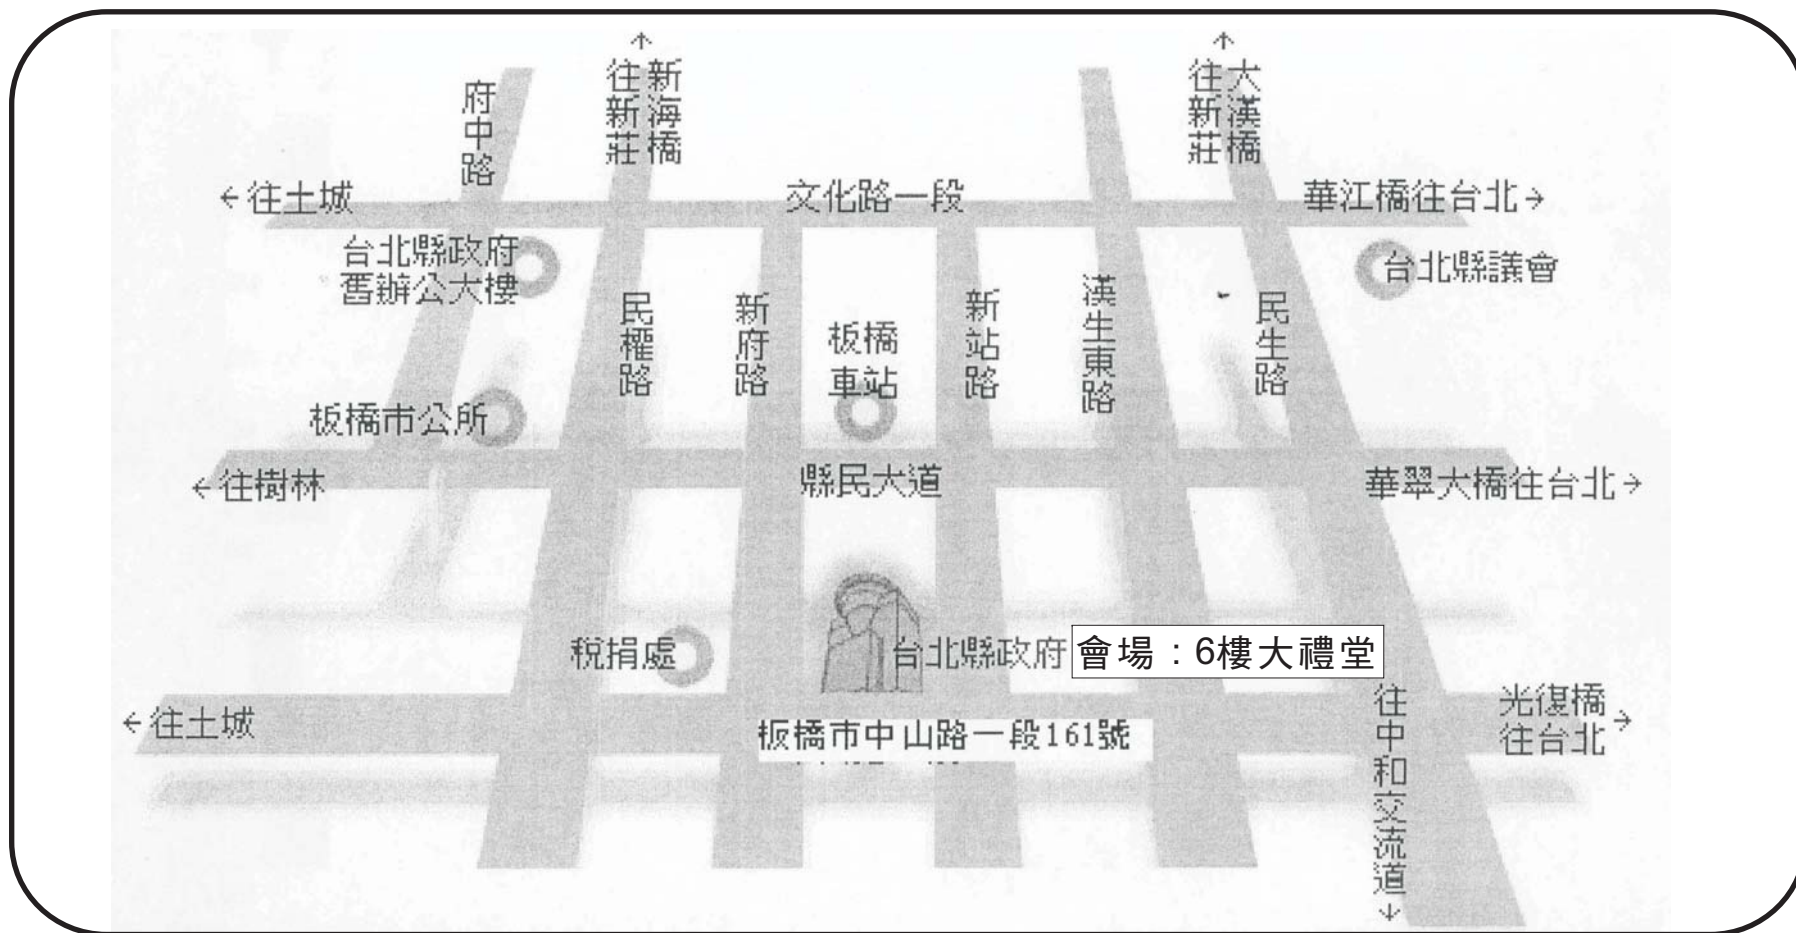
↑
往新
新海
莊橋

府中路

↑
往大
新漢
莊橋

←往土城

文化路一段

華江橋往台北→

台北縣政府
舊辦公大樓

台北縣議會

民權路

新府路

板橋
車站

新站路

漢生東路

民生路

板橋市公所

←往樹林

縣民大道

華翠大橋往台北→

稅捐處

台北縣政府

會場：6樓大禮堂

←往土城

板橋市中山路一段161號

往中和交流道↓

光復橋
往台北→